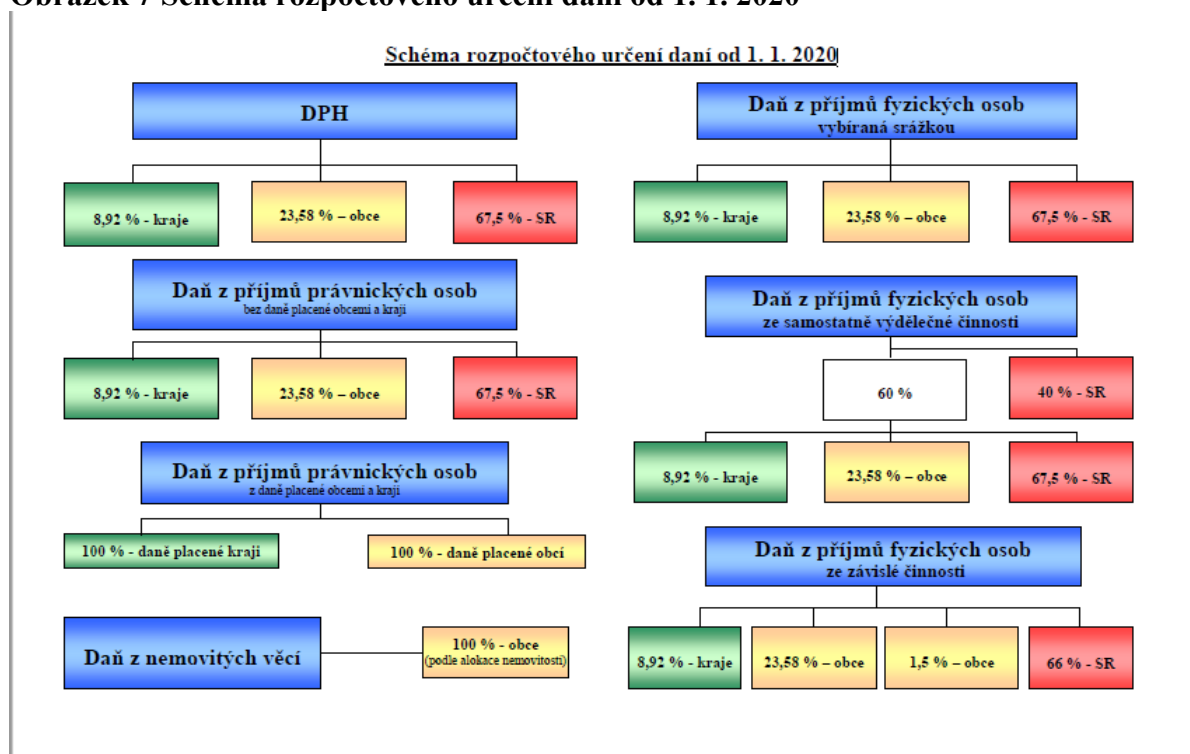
Obrázek 7 Schéma rozpočtového určení daní od 1. 1. 2020

Schéma rozpočtového určení daní od 1. 1. 2020

DPH

8,92 % - kraje

23,58 % – obce

67,5 % - SR

Daň z příjmů právnických osob
bez daně placené obcemi a kraji

8,92 % - kraje

23,58 % – obce

67,5 % - SR

Daň z příjmů právnických osob
z daně placené obcemi a kraji

100 % - daně placené kraji

100 % - daně placené obcí

Daň z nemovitých věcí

100 % - obce
(podle alokace nemovitostí)

Daň z příjmů fyzických osob
vybíraná srážkou

8,92 % - kraje

23,58 % – obce

67,5 % - SR

Daň z příjmů fyzických osob
ze samostatně výdělečné činnosti

60 %

40 % - SR

8,92 % - kraje

23,58 % – obce

67,5 % - SR

Daň z příjmů fyzických osob
ze závislé činnosti

8,92 % - kraje

23,58 % – obce

1,5 % – obce

66 % - SR